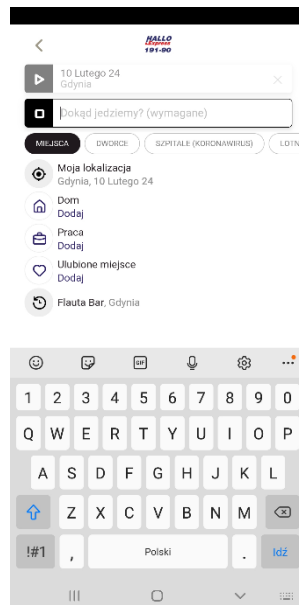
HALLO
Express
191-90

10 Lutego 24
Gdynia

Dokąd jedziemy? (wymagane)

MIEJSCA
DWORCE
SZPITALE (KORONAWIRUS)
LOTN

Moja lokalizacja
Gdynia, 10 Lutego 24

Dom
Dodaj

Praca
Dodaj

Ulubione miejsce
Dodaj

Flauta Bar, Gdynia

GIF

1 2 3 4 5 6 7 8 9 0
Q W E R T Y U I O P
A S D F G H J K L
Z X C V B N M
!#1
,
Polski
.
Idź